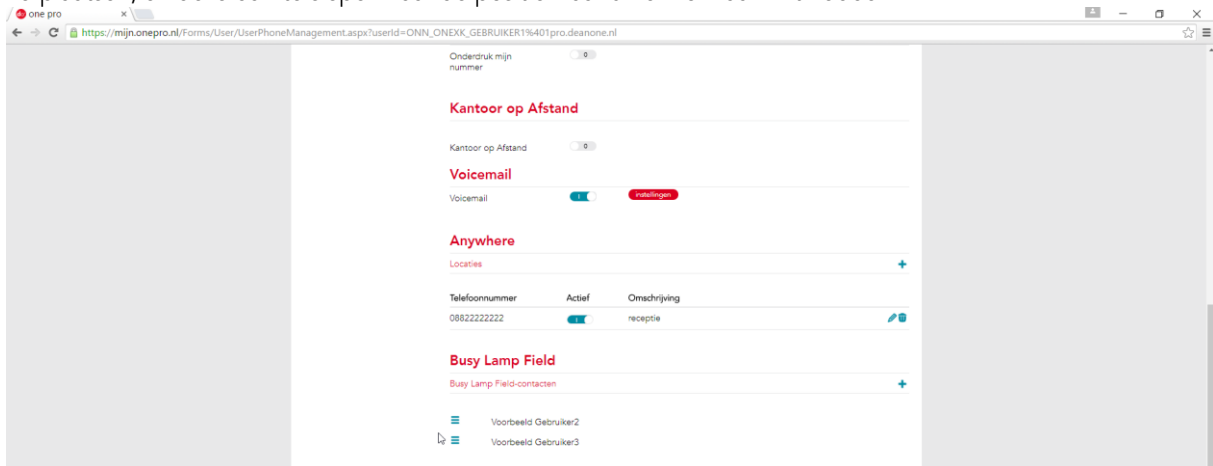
one pro

https://mijn.onepro.nl/Forms/User/UserPhoneManagement.aspx?userId=ONN_ONEXK_GEBRUIKER1%401pro.deanone.nl

Onderdruk mijn nummer 0

Kantoor op Afstand

Kantoor op Afstand 0

Voicemail

Voicemail I instellingen

Anywhere

Locaties +

| Telefoonnummer | Actief | Omschrijving |
|---|---|---|
| 08822222222 | I | receptie |

Busy Lamp Field

Busy Lamp Field-contacten +

Voorbeeld Gebruiker2

Voorbeeld Gebruiker3